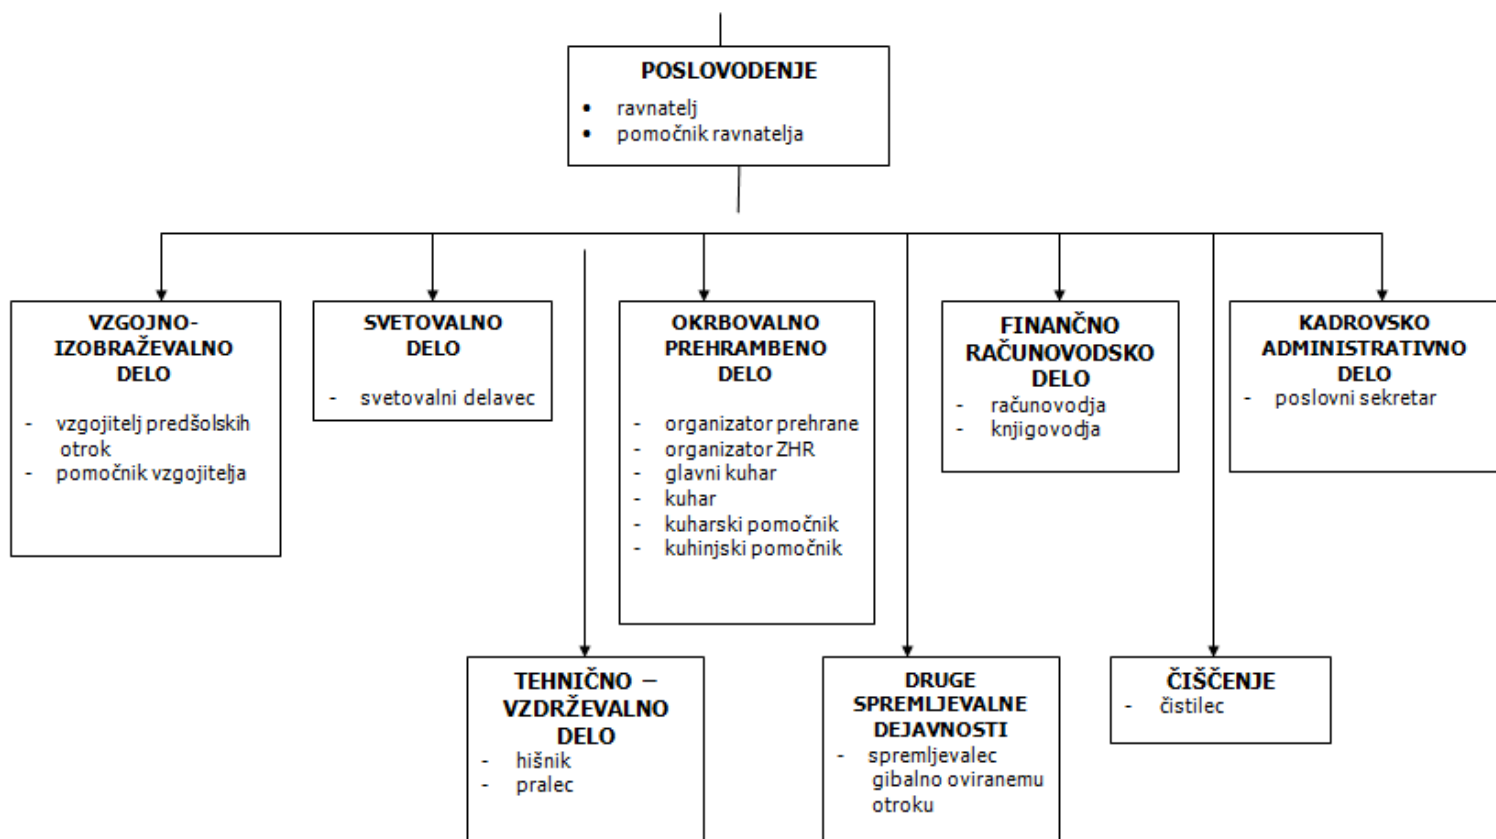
POSLOVODENJE
- ravnatelj
- pomočnik ravnatelja

VZGOJNO-IZOBRAŽEVALNO DELO
- vzgojitelj predšolskih otrok
- pomočnik vzgojitelja

SVETOVALNO DELO
- svetovalni delavec

OKRBOVALNO PREHRAMBENO DELO
- organizator prehrane
- organizator ZHR
- glavni kuhar
- kuhar
- kuharski pomočnik
- kuhinjski pomočnik

FINANČNO RAČUNOVODSKO DELO
- računovodja
- knjigovodja

KADROVSKO ADMINISTRATIVNO DELO
- poslovni sekretar

TEHNIČNO – VZDRŽEVALNO DELO
- hišnik
- pralec

DRUGE SPREMLJEVALNE DEJAVNOSTI
- spremljevalec gibalno oviranemu otroku

ČIŠČENJE
- čistilec